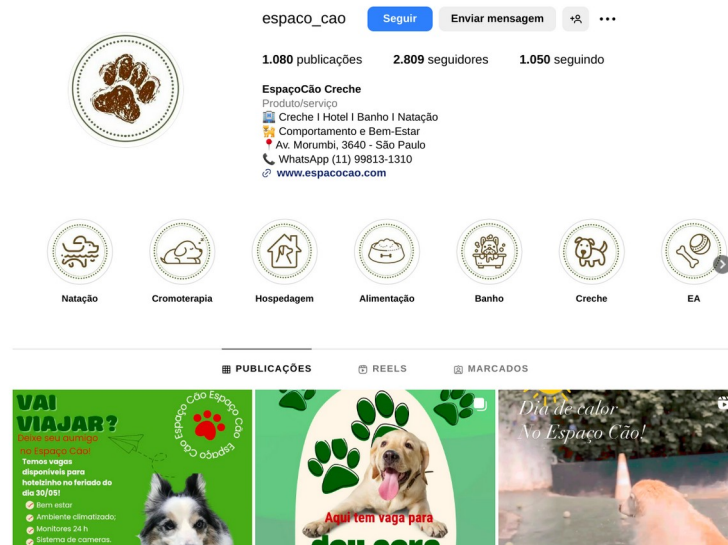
espaco_cao Seguir Enviar mensagem

1.080 publicações 2.809 seguidores 1.050 seguindo

EspaçoCão Creche
Produto/serviço
🏨 Creche I Hotel I Banho I Natação
🐕 Comportamento e Bem-Estar
📍Av. Morumbi, 3640 - São Paulo
📞 WhatsApp (11) 99813-1310
🔗 www.espacocao.com

Natação Cromoterapia Hospedagem Alimentação Banho Creche EA

PUBLICAÇÕES REELS MARCADOS

VAI VIAJAR?
Deixe seu aumigo no Espaço Cão!
Temos vagas disponíveis para hotelzinho no feriado do dia 30/05!
Bem estar
Ambiente climatizado;
Monitores 24 h
Sistema de cameras.

Espaço Cão Espaço Cão Espaço Cão

Aqui tem vaga para
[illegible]

Dia de calor
No Espaço Cão!